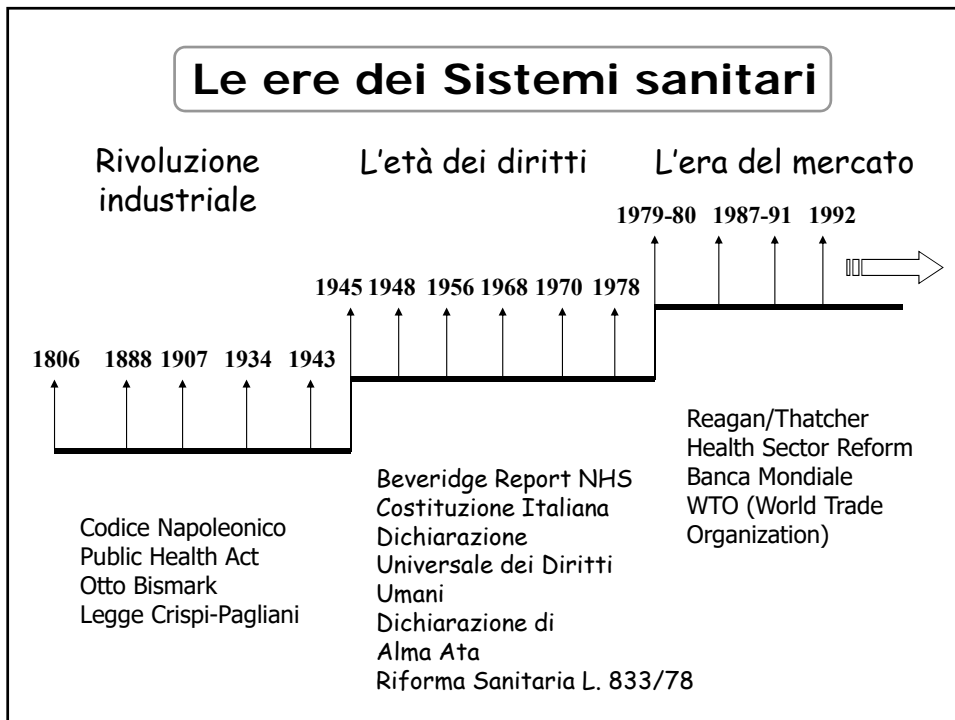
Le ere dei Sistemi sanitari

Rivoluzione industriale

L'età dei diritti

L'era del mercato

1979-80 1987-91 1992

1945 1948 1956 1968 1970 1978

1806 1888 1907 1934 1943

Reagan/Thatcher
Health Sector Reform
Banca Mondiale
WTO (World Trade Organization)

Beveridge Report NHS
Costituzione Italiana
Dichiarazione Universale dei Diritti Umani
Dichiarazione di Alma Ata
Riforma Sanitaria L. 833/78

Codice Napoleonico
Public Health Act
Otto Bismark
Legge Crispi-Pagliani